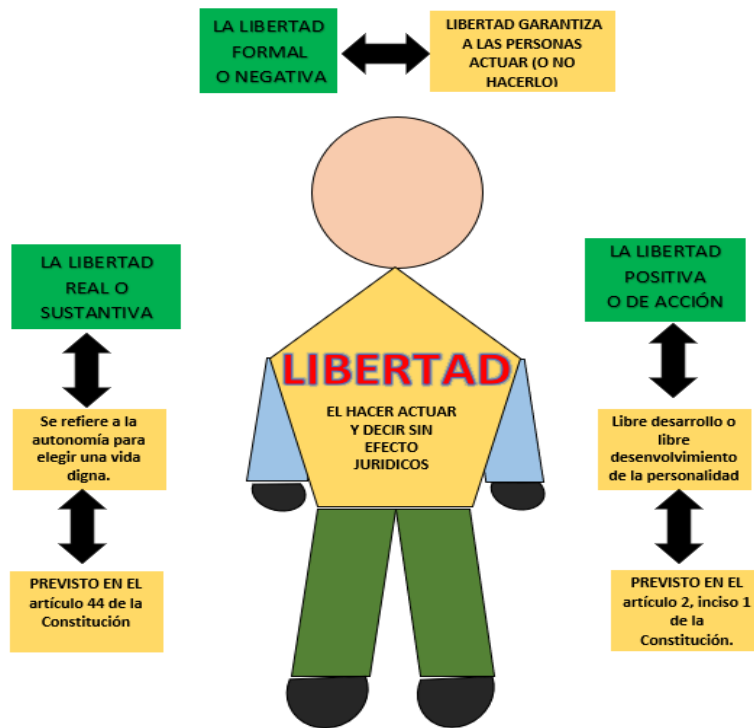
LA LIBERTAD FORMAL O NEGATIVA

LIBERTAD GARANTIZA A LAS PERSONAS ACTUAR (O NO HACERLO)

LA LIBERTAD REAL O SUSTANTIVA

Se refiere a la autonomía para elegir una vida digna.

PREVISTO EN EL artículo 44 de la Constitución

LIBERTAD

EL HACER ACTUAR Y DECIR SIN EFECTO JURIDICOS

LA LIBERTAD POSITIVA O DE ACCIÓN

Libre desarrollo o libre desenvolvimiento de la personalidad

PREVISTO EN EL artículo 2, inciso 1 de la Constitución.